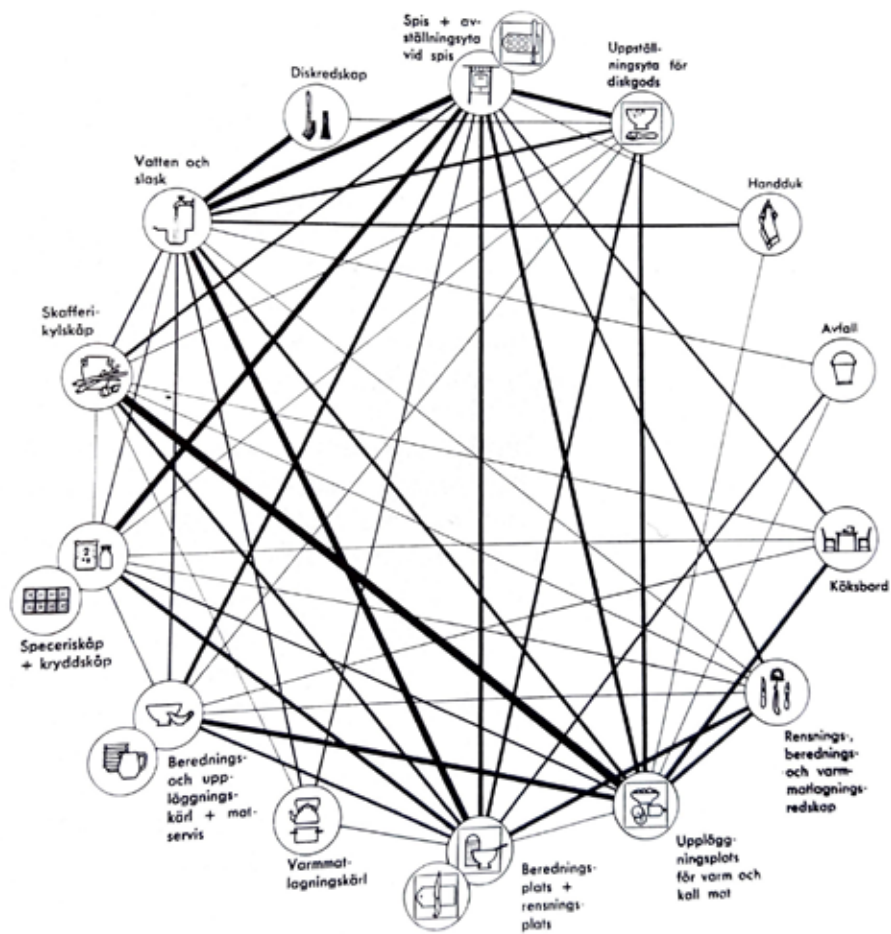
Spis + avställningsyta vid spis

Uppställningsyta för diskgods

Diskredskap

Vatten och slask

Handduk

Skafferi-kylskåp

Avfall

Köksbord

Speceriskåp + kryddskåp

Rensnings-, berednings- och varmmatlagningsredskap

Berednings- och uppläggningskärl + matservis

Varmmatlagningskärl

Beredningsplats + rensningsplats

Uppläggningsplats för varm och kall mat